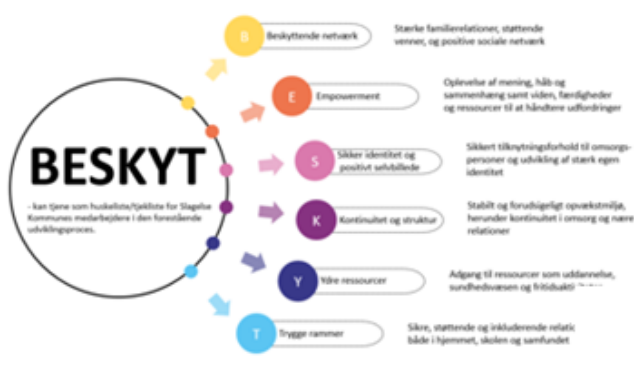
BESKYT

- kan tjene som huskeliste/tjekliste for Slagelse Kommunes medarbejdere i den forestående udviklingsproces.

B Beskyttende netværk
Stærke familierelationer, støttende venner, og positive sociale netværk

E Empowerment
Oplevelse af mening, håb og sammenhæng samt viden, færdigheder og ressourcer til at håndtere udfordringer

S Sikker identitet og positivt selvbillede
Sikkert tilknytningsforhold til omsorgspersoner og udvikling af stærk egen identitet

K Kontinuitet og struktur
Stabilt og forudsigeligt opvækstmiljø, herunder kontinuitet i omsorg og nære relationer

Y Ydre ressourcer
Adgang til ressourcer som uddannelse, sundhedsvæsen og fritidsakti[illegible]

T Trygge rammer
Sikre, støttende og inkluderende relati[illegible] både i hjemmet, skolen og samfundet